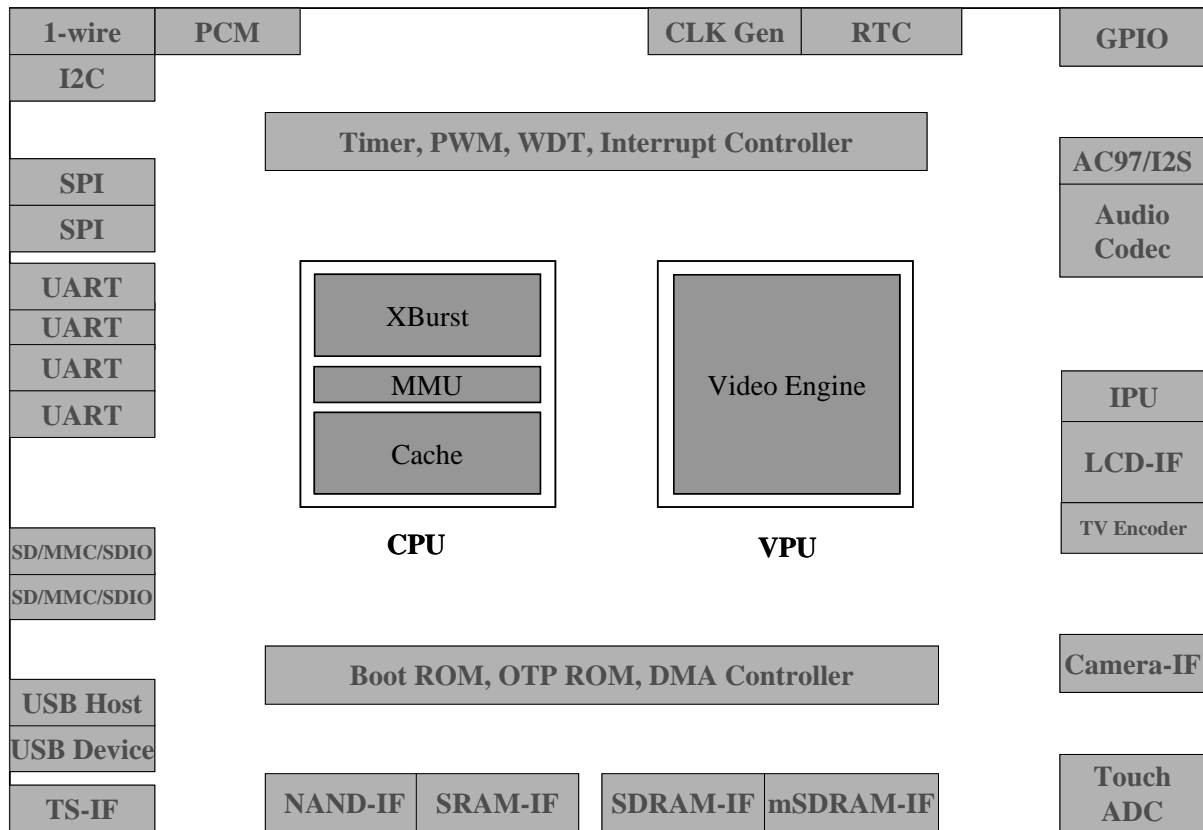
1-wire
PCM
CLK Gen
RTC
GPIO
I2C
Timer, PWM, WDT, Interrupt Controller
SPI
SPI
AC97/I2S
Audio Codec
UART
UART
UART
UART
XBurst
MMU
Cache
Video Engine
IPU
LCD-IF
TV Encoder
CPU
VPU
SD/MMC/SDIO
SD/MMC/SDIO
Boot ROM, OTP ROM, DMA Controller
Camera-IF
USB Host
USB Device
TS-IF
NAND-IF
SRAM-IF
SDRAM-IF
mSDRAM-IF
Touch ADC